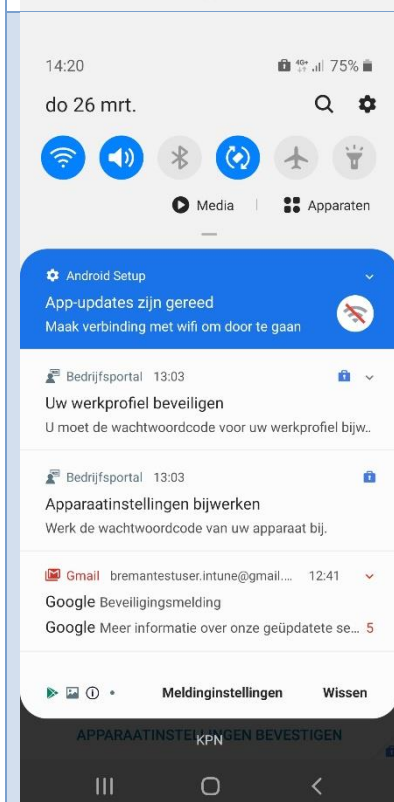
14:20

4G+ 75%

do 26 mrt.

Media | Apparaten

Android Setup

App-updates zijn gereed

Maak verbinding met wifi om door te gaan

Bedrijfsportal 13:03

Uw werkprofiel beveiligen

U moet de wachtwoordcode voor uw werkprofiel bijw..

Bedrijfsportal 13:03

Apparaatinstellingen bijwerken

Werk de wachtwoordcode van uw apparaat bij.

Gmail bremantestuser.intune@gmail.... 12:41

Google Beveiligingsmelding

Google Meer informatie over onze geüpdatete se... 5

Meldinginstellingen Wissen

APPARAATINSTELLINGEN BEVESTIGEN

KPN